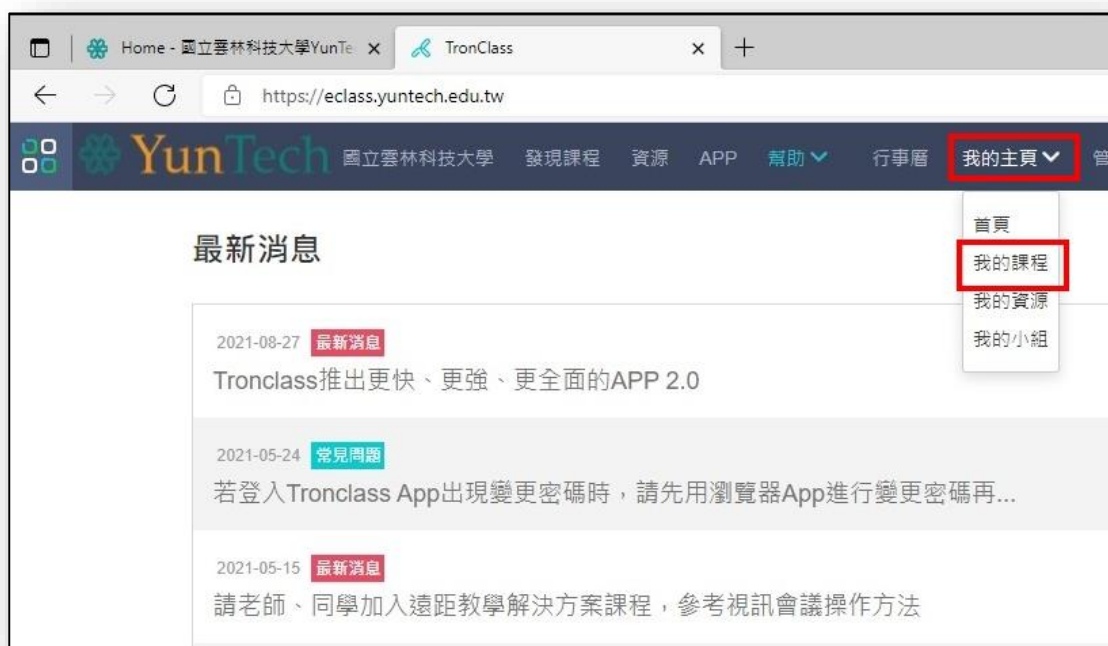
Home - 國立雲林科技大學YunTe ×
TronClass ×
+
https://eclass.yuntech.edu.tw

YunTech 國立雲林科技大學 發現課程 資源 APP 幫助 行事曆 我的主頁 管

首頁
我的課程
我的資源
我的小組

最新消息

2021-08-27 最新消息
Tronclass推出更快、更強、更全面的APP 2.0

2021-05-24 常見問題
若登入Tronclass App出現變更密碼時，請先用瀏覽器App進行變更密碼再...

2021-05-15 最新消息
請老師、同學加入遠距教學解決方案課程，參考視訊會議操作方法